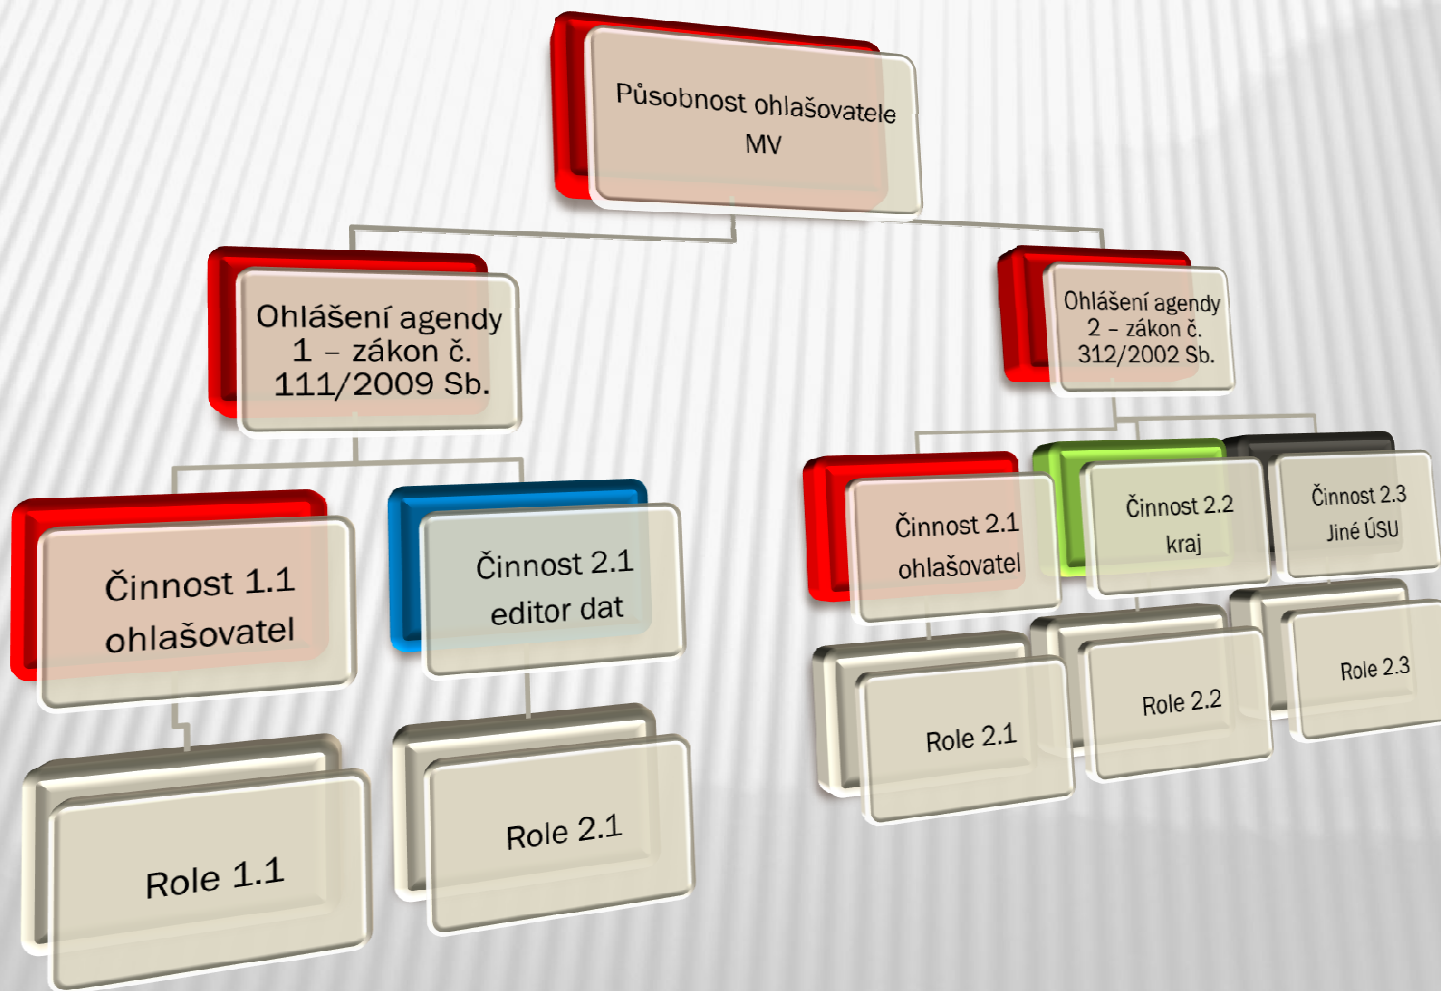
Působnost ohlašovatele MV

Ohlášení agendy 1 – zákon č. 111/2009 Sb.

Ohlášení agendy 2 – zákon č. 312/2002 Sb.

Činnost 1.1 ohlašovatel

Činnost 2.1 editor dat

Činnost 2.1 ohlašovatel

Činnost 2.2 kraj

Činnost 2.3 Jiné ÚSU

Role 1.1

Role 2.1

Role 2.1

Role 2.2

Role 2.3